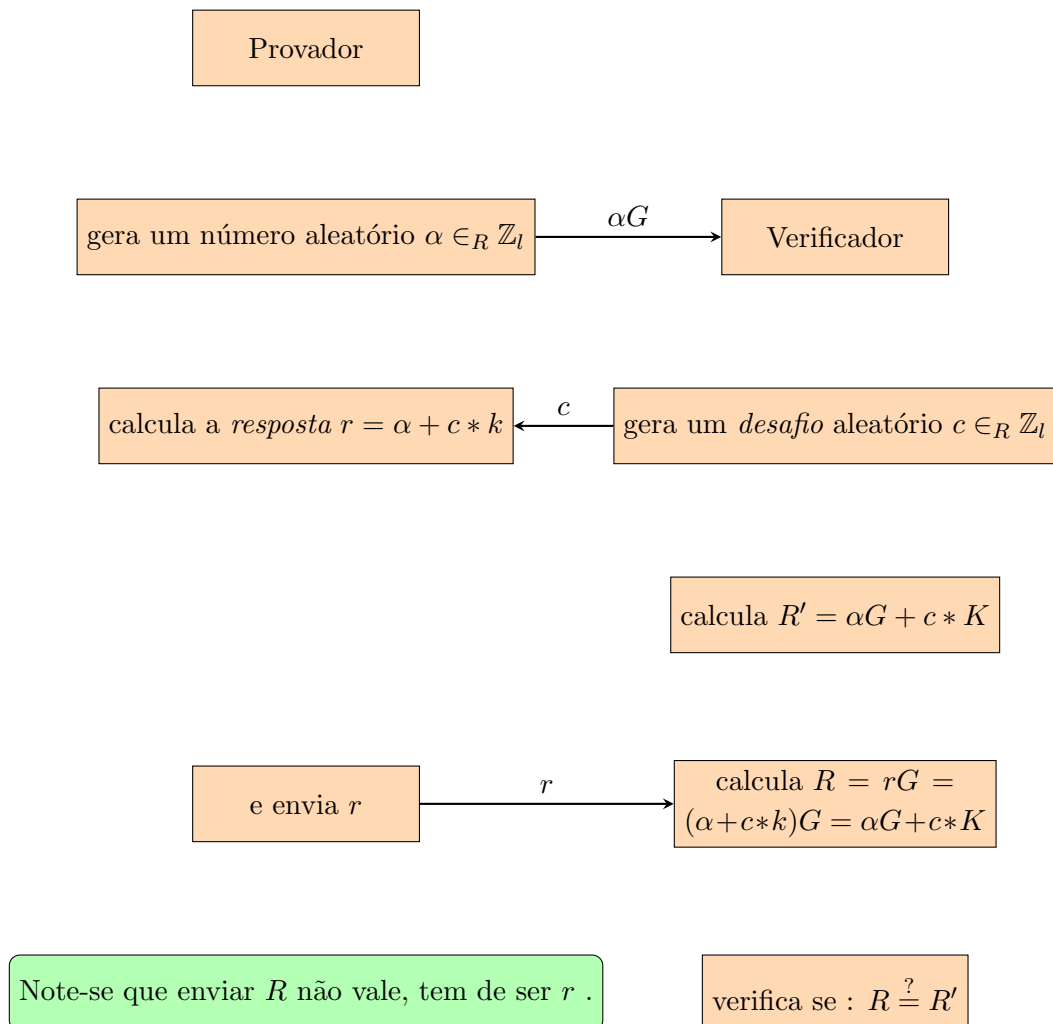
Provador

gera um número aleatório $\alpha \in_R \mathbb{Z}_l$

$\alpha G$

Verificador

calcula a *resposta* $r = \alpha + c * k$

$c$

gera um *desafio* aleatório $c \in_R \mathbb{Z}_l$

calcula $R' = \alpha G + c * K$

e envia $r$

$r$

calcula $R = rG = (\alpha + c * k)G = \alpha G + c * K$

Note-se que enviar $R$ não vale, tem de ser $r$ .

verifica se : $R \stackrel{?}{=} R'$